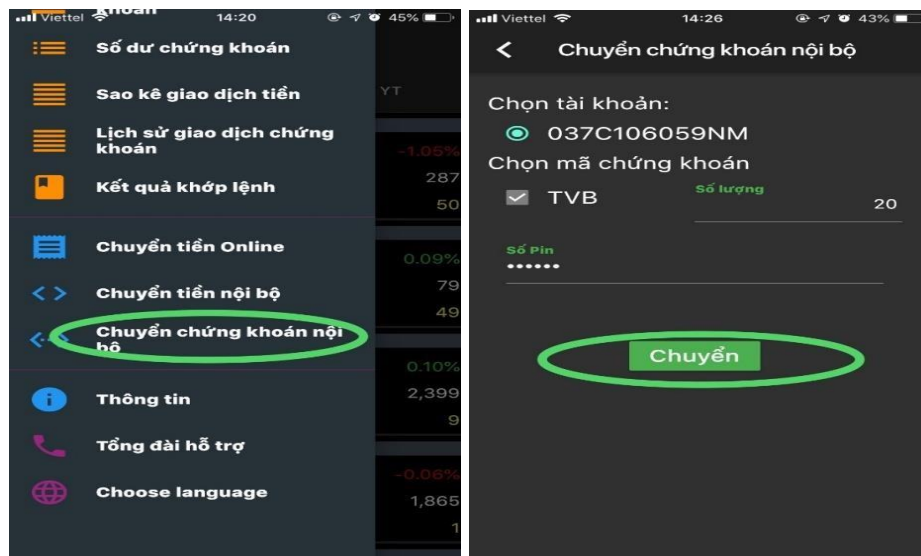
Viettel 14:20 45%

Khoản

Số dư chứng khoán

Sao kê giao dịch tiền

Lịch sử giao dịch chứng khoán

Kết quả khớp lệnh

Chuyển tiền Online

Chuyển tiền nội bộ

Chuyển chứng khoán nội bộ

Thông tin

Tổng đài hỗ trợ

Choose language

YT
-1.05%
287
50
0.09%
79
49
0.10%
2,399
9
-0.06%
1,865
1

Viettel 14:26 43%

Chuyển chứng khoán nội bộ

Chọn tài khoản:

037C106059NM

Chọn mã chứng khoán

TVB

Số lượng

20

Số Pin

••••••

Chuyển